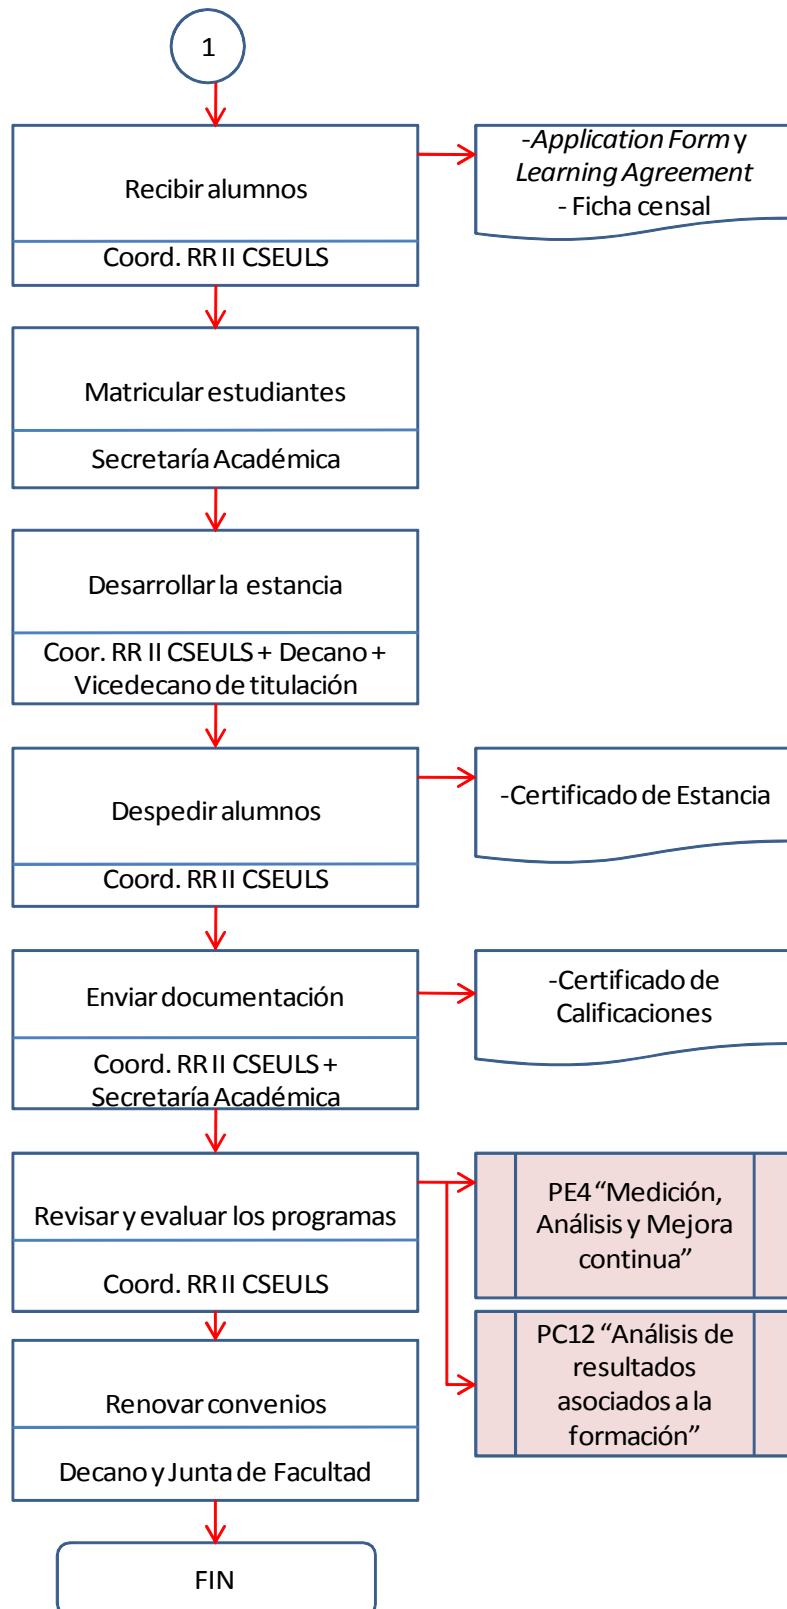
1

Recibir alumnos

Coord. RR II CSEULS

-Application Form y Learning Agreement
- Ficha censal

Matricular estudiantes

Secretaría Académica

Desarrollar la estancia

Coor. RR II CSEULS + Decano + Vicedecano de titulación

Despedir alumnos

Coord. RR II CSEULS

-Certificado de Estancia

Enviar documentación

Coord. RR II CSEULS + Secretaría Académica

-Certificado de Calificaciones

Revisar y evaluar los programas

Coord. RR II CSEULS

PE4 “Medición, Análisis y Mejora continua”

Renovar convenios

Decano y Junta de Facultad

PC12 “Análisis de resultados asociados a la formación”

FIN